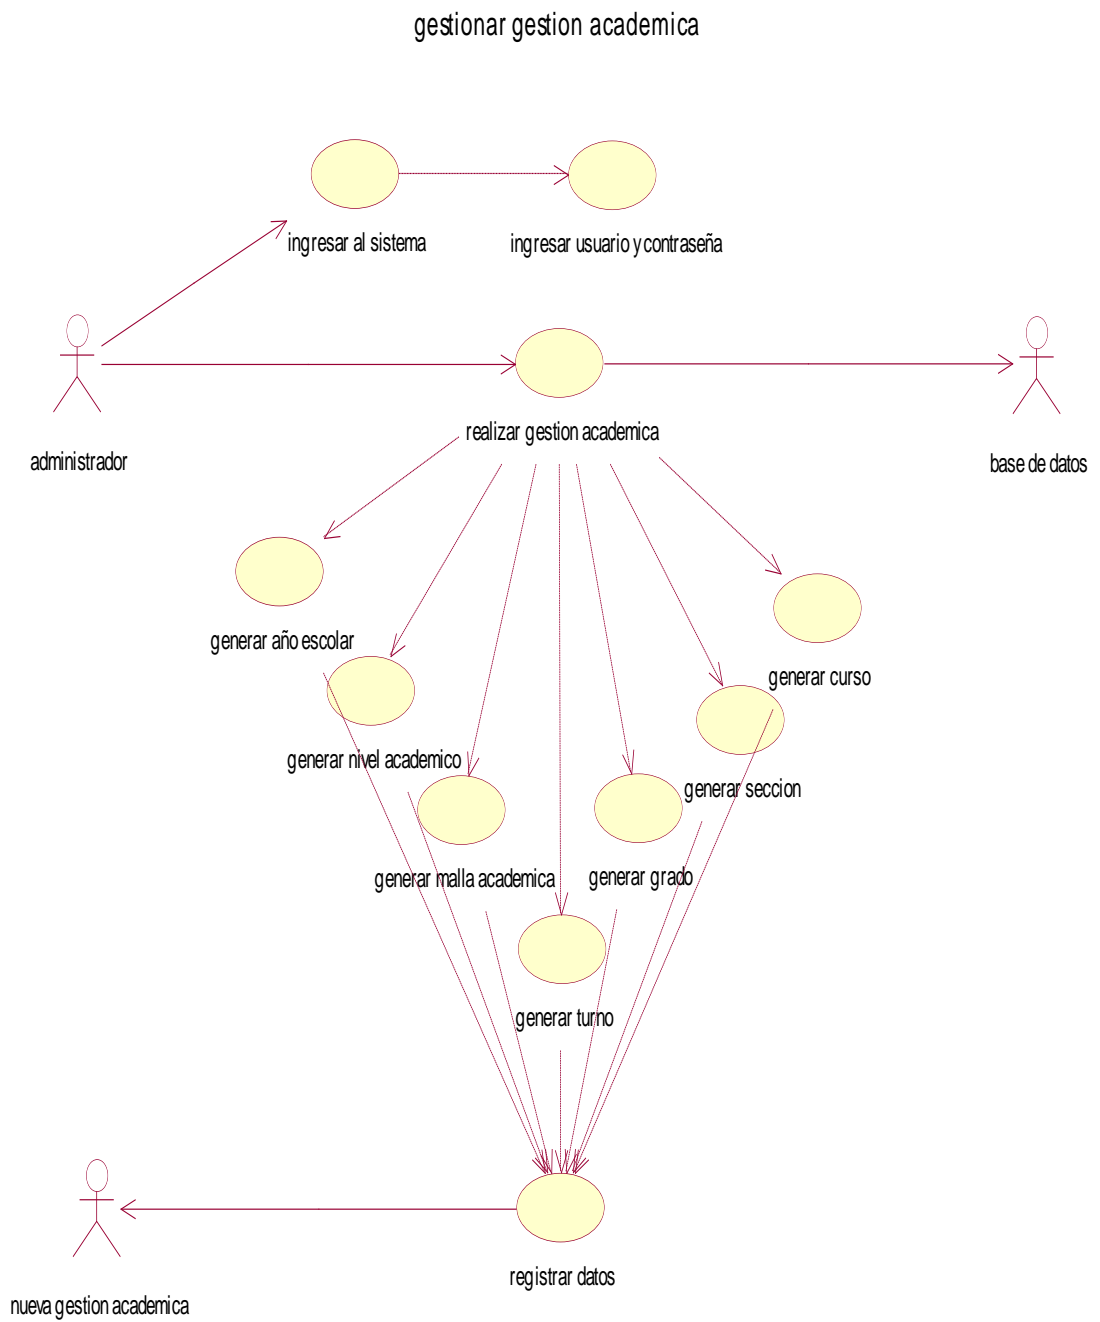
gestionar gestion academica

ingresar al sistema

ingresar usuario y contraseña

administrador

realizar gestion academica

base de datos

generar año escolar

generar curso

generar nivel academico

generar seccion

generar malla academica

generar grado

generar turno

nueva gestion academica

registrar datos